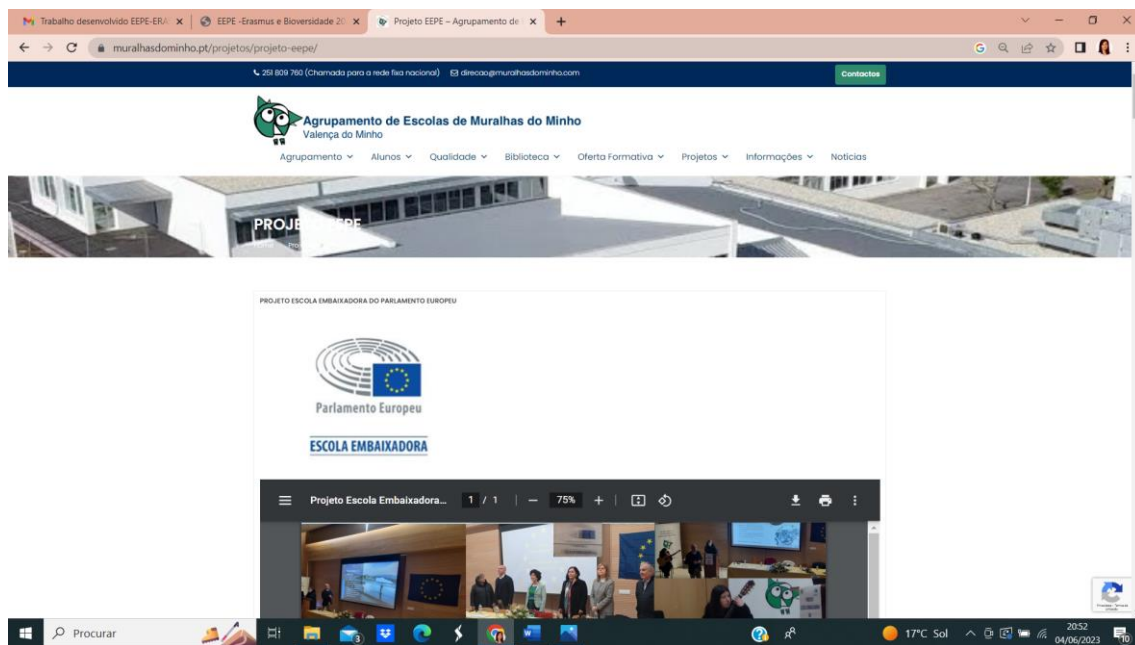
Trabalho desenvolvido EEPE-ERA ×
EEPE -Erasmus e Bioversidade 20 ×
Projeto EEPE – Agrupamento de ×
+

muralhasdominho.pt/projetos/projeto-eepe/

251 809 760 (Chamada para a rede fixa nacional) direcao@muralhasdominho.com
Contactos

Agrupamento de Escolas de Muralhas do Minho
Valença do Minho

Agrupamento ⌄ Alunos ⌄ Qualidade ⌄ Biblioteca ⌄ Oferta Formativa ⌄ Projetos ⌄ Informações ⌄ Notícias

PROJ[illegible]EPE
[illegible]

PROJETO ESCOLA EMBAIXADORA DO PARLAMENTO EUROPEU

Parlamento Europeu

ESCOLA EMBAIXADORA

Projeto Escola Embaixadora... 1 / 1 — 75% +

Procurar

17°C Sol
20:52
04/06/2023